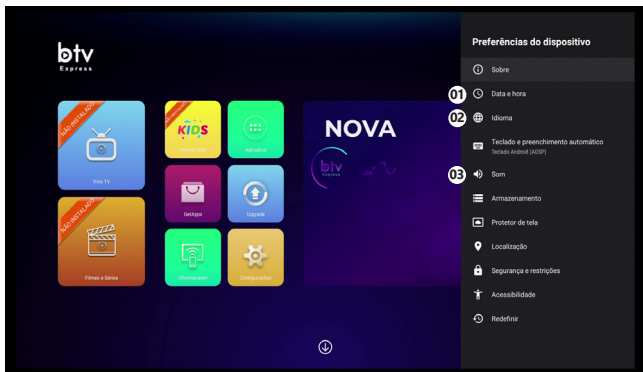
btv
Express

NÃO INSTALADO
Viva TV

NÃO INSTALADO
Filmes e Séries

NÃO INSTALADO
KIDS
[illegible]

Aplicativo

GetApps

Upgrade

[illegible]

Configurações

NOVA
btv
Express

Preferências do dispositivo

Sobre
01 Data e hora
02 Idioma
Teclado e preenchimento automático
Teclado Android (AOSP)
03 Som
Armazenamento
Protetor de tela
Localização
Segurança e restrições
Acessibilidade
Redefinir